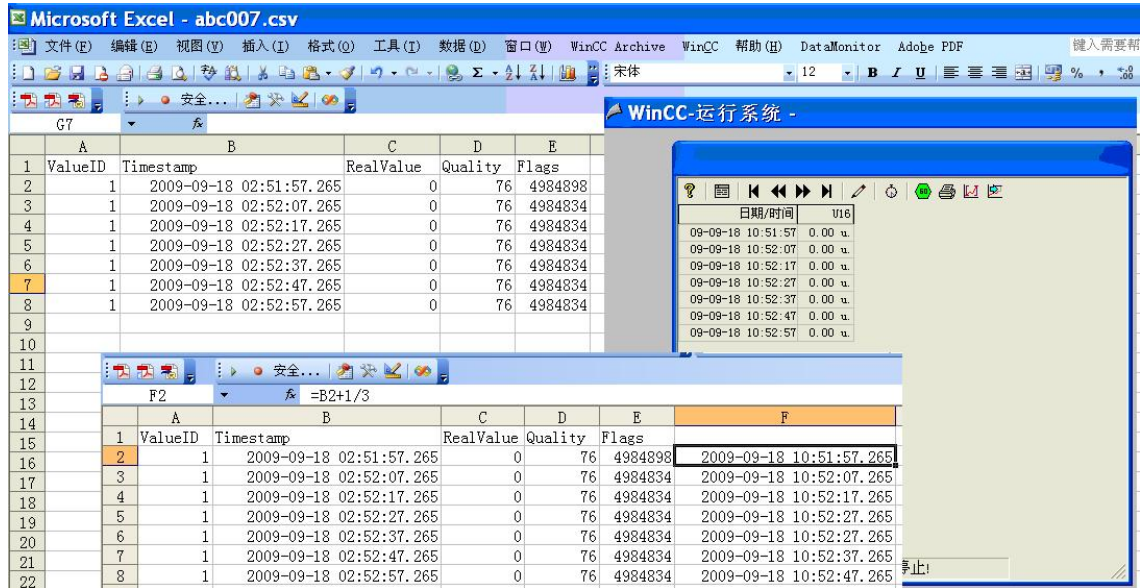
Microsoft Excel - abc007.csv

文件(F) 编辑(E) 视图(V) 插入(I) 格式(O) 工具(T) 数据(D) 窗口(W) WinCC Archive WinCC 帮助(H) DataMonitor Adobe PDF 键入需要帮

宋体 12 B I U %

安全...

G7

| | A | B | C | D | E |
|---|---|---|---|---|---|
| 1 | ValueID | Timestamp | RealValue | Quality | Flags |
| 2 | 1 | 2009-09-18 02:51:57.265 | 0 | 76 | 4984898 |
| 3 | 1 | 2009-09-18 02:52:07.265 | 0 | 76 | 4984834 |
| 4 | 1 | 2009-09-18 02:52:17.265 | 0 | 76 | 4984834 |
| 5 | 1 | 2009-09-18 02:52:27.265 | 0 | 76 | 4984834 |
| 6 | 1 | 2009-09-18 02:52:37.265 | 0 | 76 | 4984834 |
| 7 | 1 | 2009-09-18 02:52:47.265 | 0 | 76 | 4984834 |
| 8 | 1 | 2009-09-18 02:52:57.265 | 0 | 76 | 4984834 |
| 9 | | | | | |
| 10 | | | | | |

WinCC-运行系统 -

| 日期/时间 | U16 |
|---|---|
| 09-09-18 10:51:57 | 0.00 u. |
| 09-09-18 10:52:07 | 0.00 u. |
| 09-09-18 10:52:17 | 0.00 u. |
| 09-09-18 10:52:27 | 0.00 u. |
| 09-09-18 10:52:37 | 0.00 u. |
| 09-09-18 10:52:47 | 0.00 u. |
| 09-09-18 10:52:57 | 0.00 u. |

11 12 13 14 15 16 17 18 19 20 21 22

安全...

F2 $f_x$ =B2+1/3

| | A | B | C | D | E | F |
|---|---|---|---|---|---|---|
| 1 | ValueID | Timestamp | RealValue | Quality | Flags | |
| 2 | 1 | 2009-09-18 02:51:57.265 | 0 | 76 | 4984898 | 2009-09-18 10:51:57.265 |
| 3 | 1 | 2009-09-18 02:52:07.265 | 0 | 76 | 4984834 | 2009-09-18 10:52:07.265 |
| 4 | 1 | 2009-09-18 02:52:17.265 | 0 | 76 | 4984834 | 2009-09-18 10:52:17.265 |
| 5 | 1 | 2009-09-18 02:52:27.265 | 0 | 76 | 4984834 | 2009-09-18 10:52:27.265 |
| 6 | 1 | 2009-09-18 02:52:37.265 | 0 | 76 | 4984834 | 2009-09-18 10:52:27.265 |
| 7 | 1 | 2009-09-18 02:52:47.265 | 0 | 76 | 4984834 | 2009-09-18 10:52:37.265 |
| 8 | 1 | 2009-09-18 02:52:57.265 | 0 | 76 | 4984834 | 2009-09-18 10:52:47.265 |

停止!